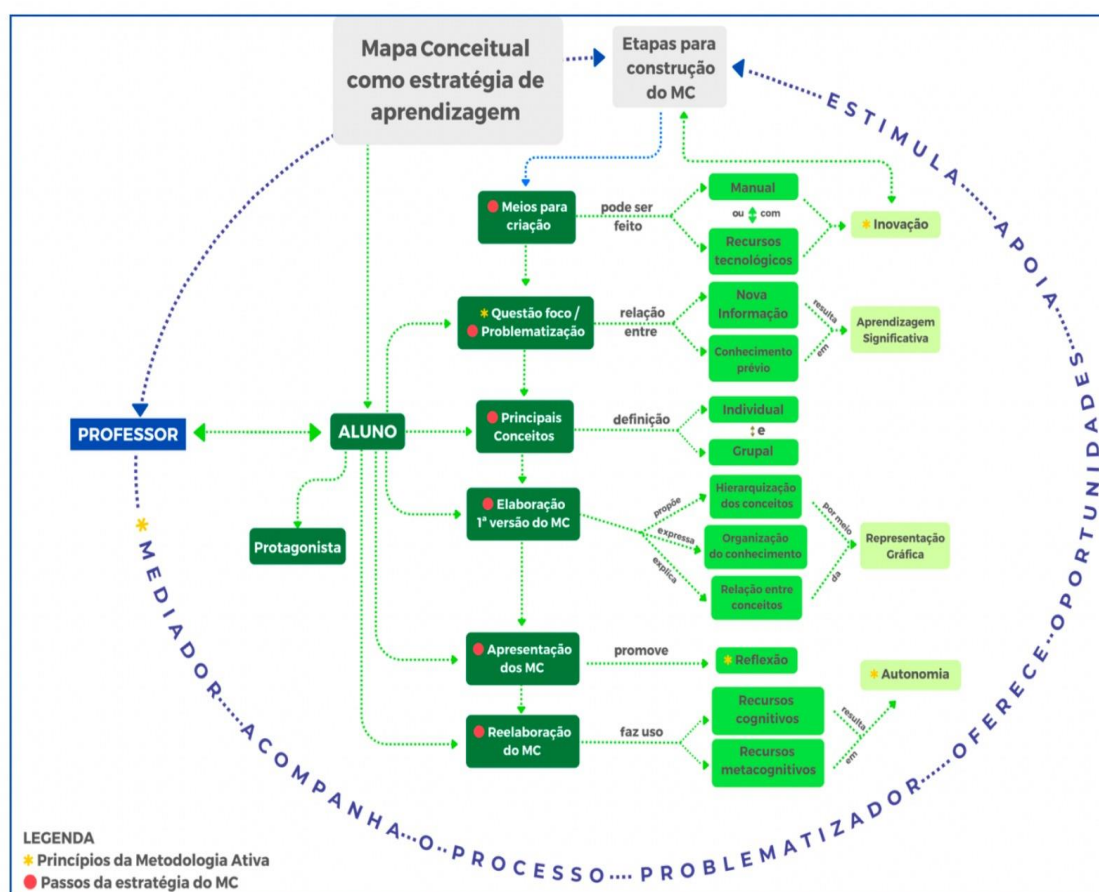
Mapa Conceitual como estratégia de aprendizagem

Etapas para construção do MC

ESTIMULA.....APOIA.....OPORTUNIDADES

Meios para criação

pode ser feito

Manual

ou com

Recursos tecnológicos

* Inovação

* Questão foco / Problematização

relação entre

Nova Informação

Conhecimento prévio

resulta

em

Aprendizagem Significativa

PROFESSOR

ALUNO

Principais Conceitos

definição

Individual

e

Grupal

Protagonista

Elaboração 1ª versão do MC

propõe

expressa

explica

Hierarquização dos conceitos

Organização do conhecimento

Relação entre conceitos

por meio

da

Representação Gráfica

Apresentação dos MC

promove

* Reflexão

* Autonomia

Reelaboração do MC

faz uso

Recursos cognitivos

Recursos metacognitivos

resulta

em

* MEDIADOR.....ACOMPANHA...O..PROCESSO.... PROBLEMATIZADOR.....OFERECE..OPORTUNIDADES

LEGENDA
* Princípios da Metodologia Ativa
Passos da estratégia do MC